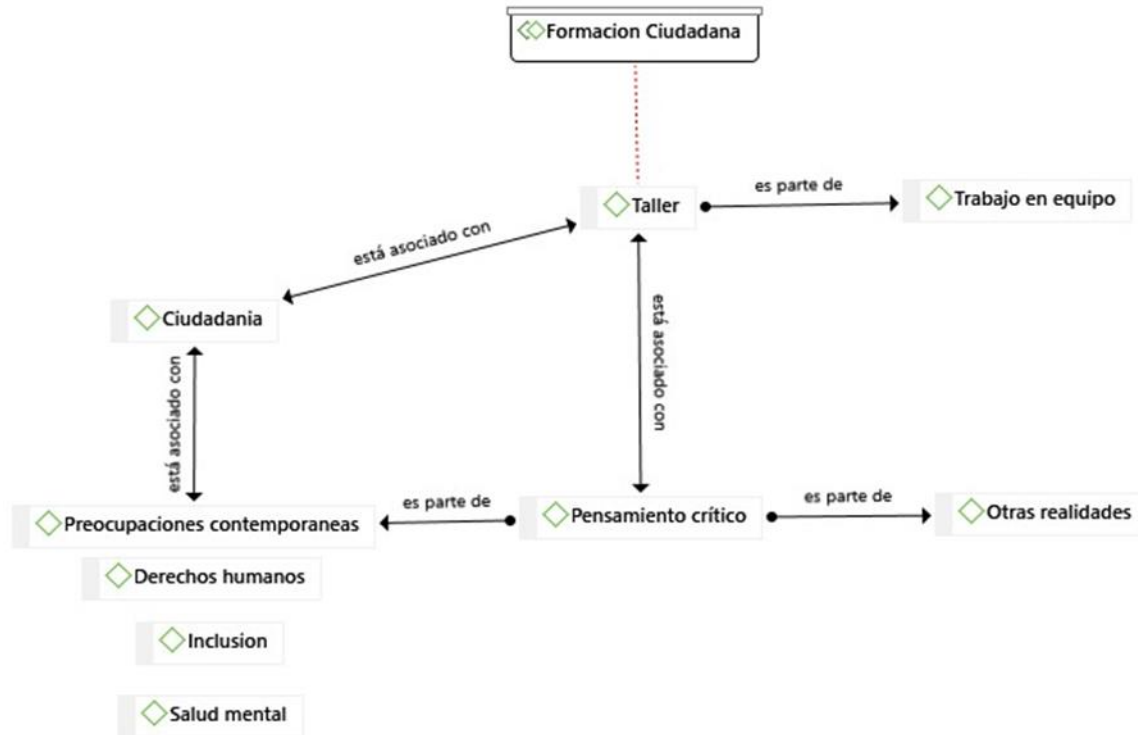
Formacion Ciudadana

Taller

es parte de

Trabajo en equipo

está asociado con

Ciudadania

está asociado con

está asociado con

es parte de

Pensamiento crítico

es parte de

Otras realidades

Preocupaciones contemporaneas

Derechos humanos

Inclusion

Salud mental